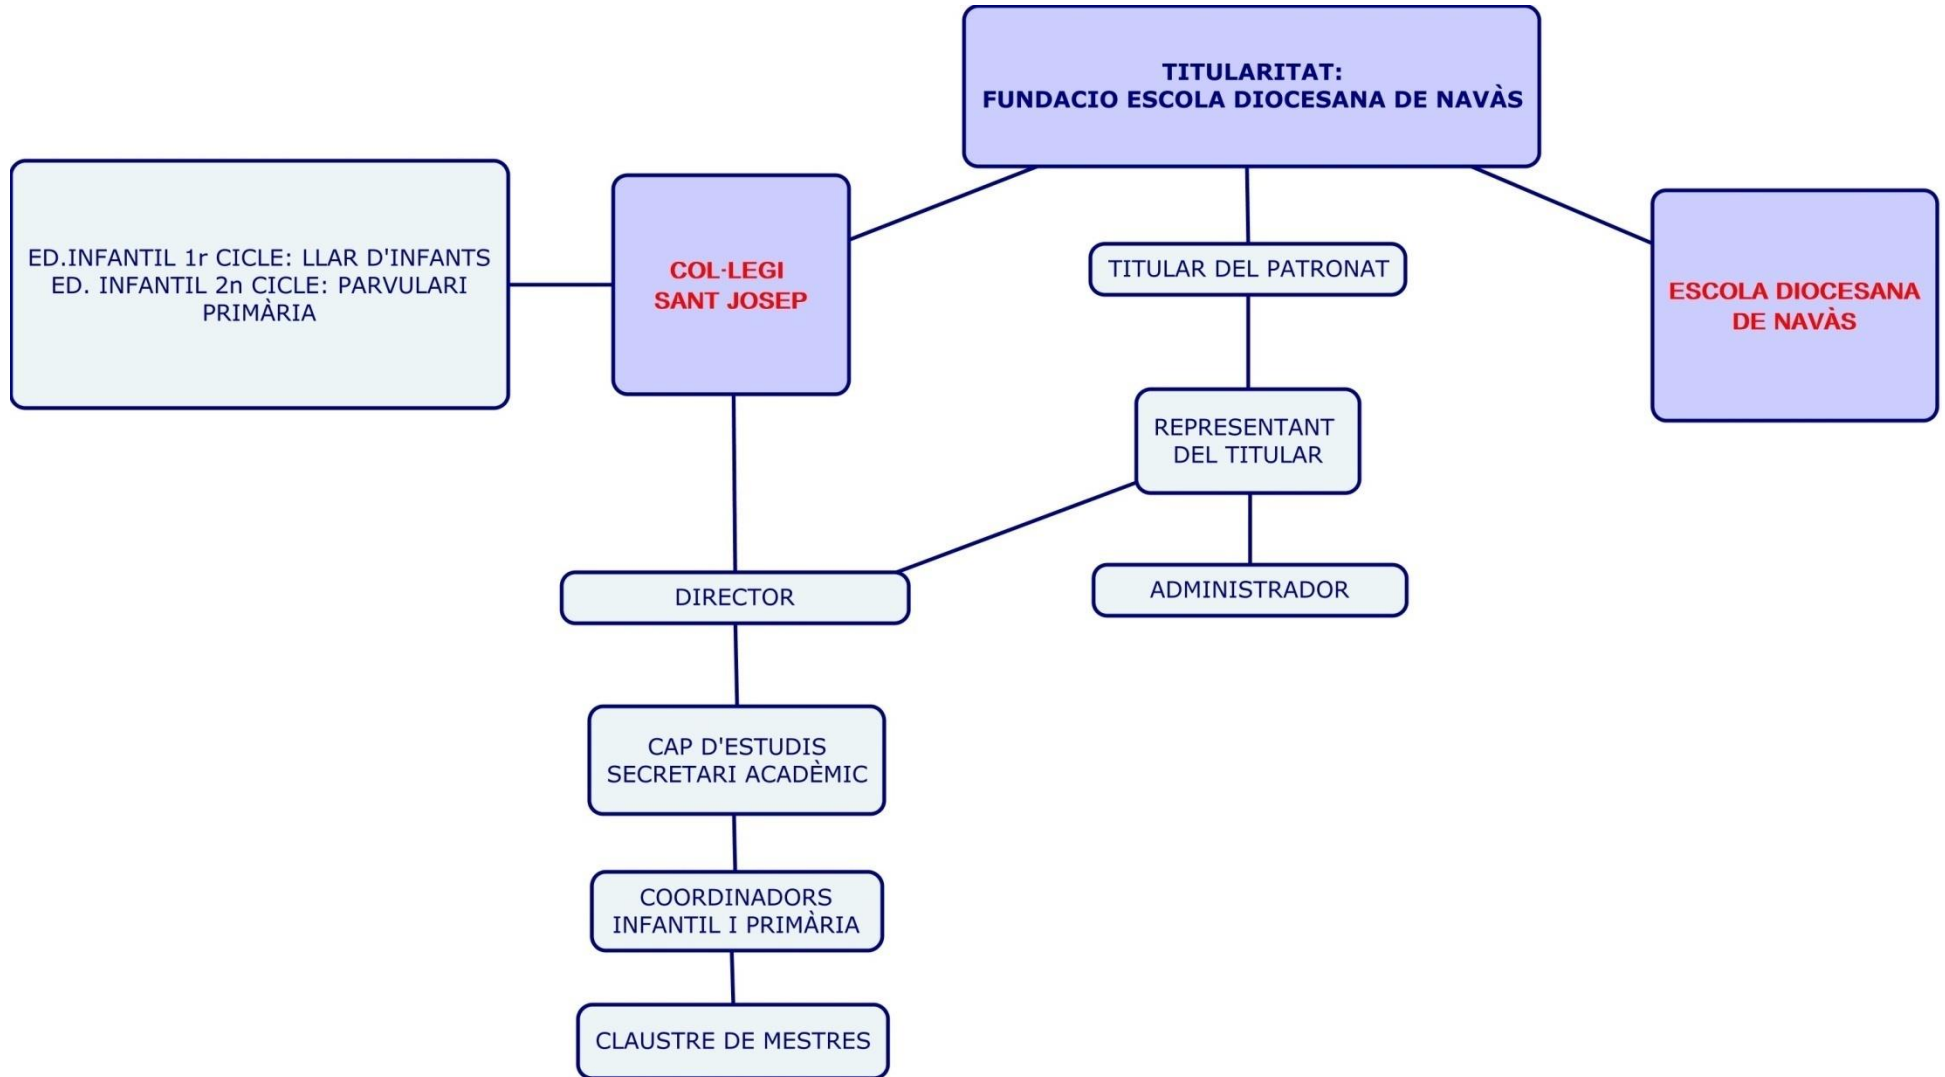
TITULARITAT:
FUNDACIO ESCOLA DIOCESANA DE NAVÀS

ED.INFANTIL 1r CICLE: LLAR D'INFANTS
ED. INFANTIL 2n CICLE: PARVULARI
PRIMÀRIA

COL·LEGI
SANT JOSEP

TITULAR DEL PATRONAT

ESCOLA DIOCESANA
DE NAVÀS

REPRESENTANT
DEL TITULAR

DIRECTOR

ADMINISTRADOR

CAP D'ESTUDIS
SECRETARI ACADÈMIC

COORDINADORS
INFANTIL I PRIMÀRIA

CLAUSTRE DE MESTRES